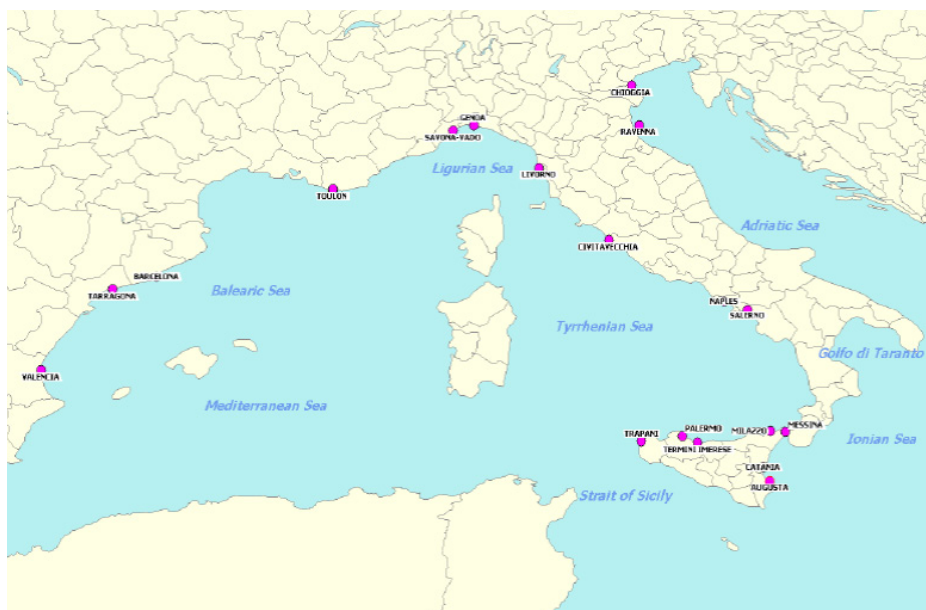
CHIOGGIA
GENOA
SAVONA-VADO
RAVENNA
Ligurian Sea
LIVORNO
TOULON
Adriatic Sea
CIVITAVECCHIA
BARCELONA
TARRAGONA
Balearic Sea
NAPLES
SALERNO
Tyrrhenian Sea
Golfo di Taranto
VALENCIA
Mediterranean Sea
TRAPANI
PALERMO
MILAZZO
MESSINA
TERMINI IMERESE
Ionian Sea
CATANIA
AUGUSTA
Strait of Sicily